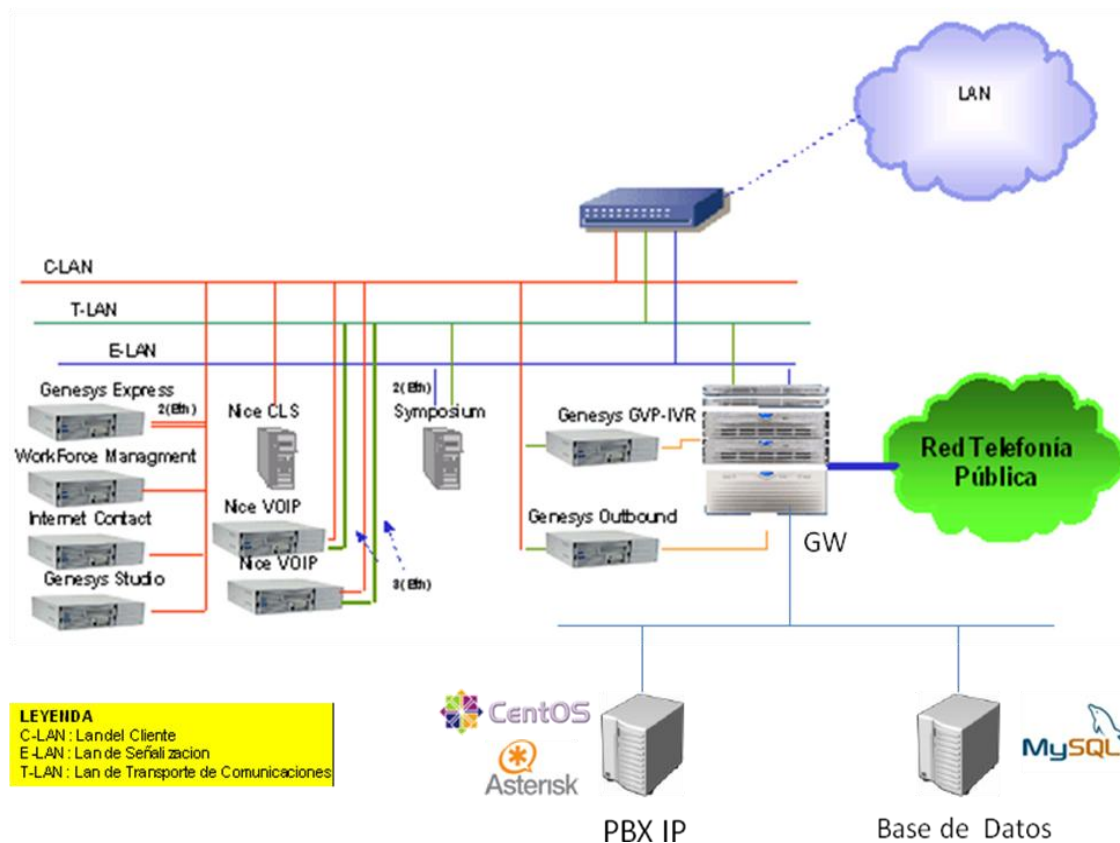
LAN

C-LAN

T-LAN

E-LAN

Genesys Express

2(Eth)

WorkForce Managment

Internet Contact

Genesys Studio

Nice CLS

Nice VOIP

Nice VOIP

2(Eth)

Symposium

3(Eth)

Genesys GVP-IVR

Genesys Outbound

GW

Red Telefonía Pública

LEYENDA
C-LAN : Landel Cliente
E-LAN : Lan de Señalizacion
T-LAN : Lan de Transporte de Comunicaciones

CentOS

Asterisk

PBX IP

MySQL

Base de Datos